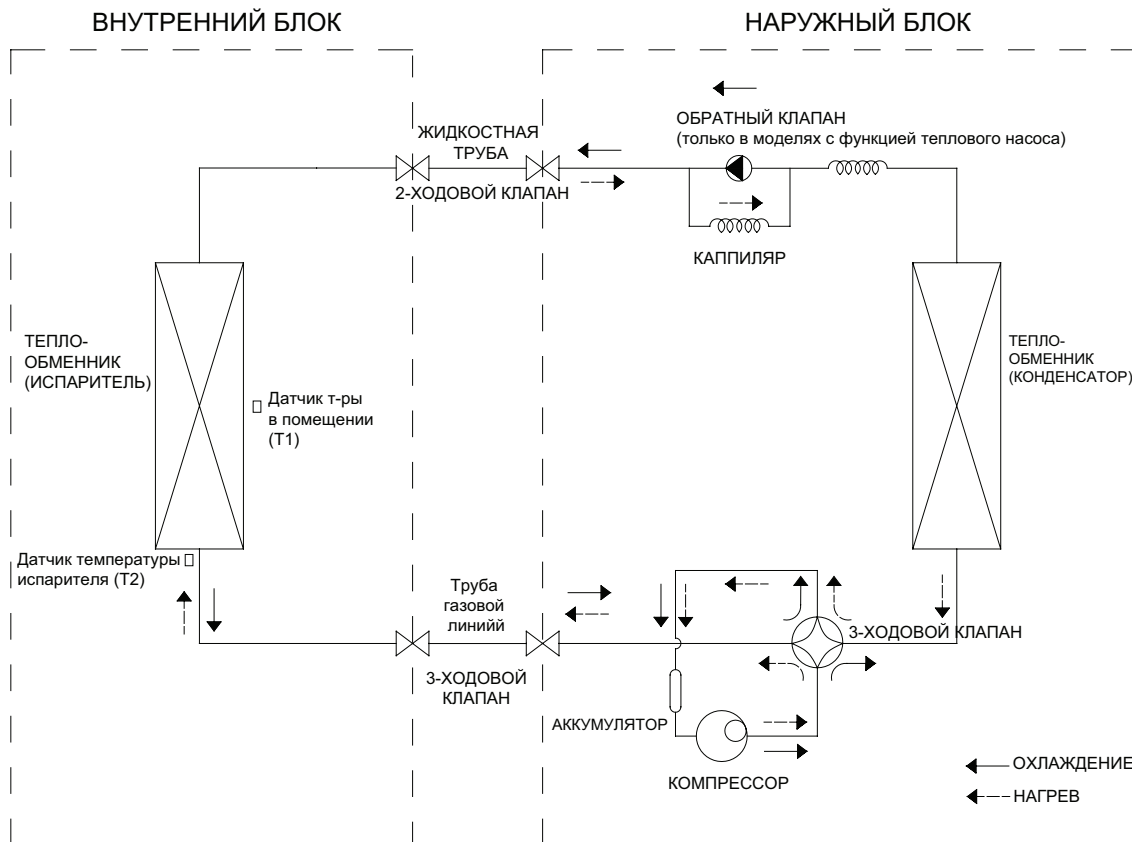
ВНУТРЕННИЙ БЛОК

НАРУЖНЫЙ БЛОК

ОБРАТНЫЙ КЛАПАН
(только в моделях с функцией теплового насоса)

ЖИДКОСТНАЯ ТРУБА

2-ХОДОВОЙ КЛАПАН

КАППИЛЯР

ТЕПЛО-ОБМЕННИК (ИСПАРИТЕЛЬ)

Датчик т-ры в помещении (T1)

ТЕПЛО-ОБМЕННИК (КОНДЕНСАТОР)

Датчик температуры испарителя (T2)

Труба газовой линийй

3-ХОДОВОЙ КЛАПАН

3-ХОДОВОЙ КЛАПАН

АККУМУЛЯТОР

КОМПРЕССОР

ОХЛАЖДЕНИЕ

НАГРЕВ